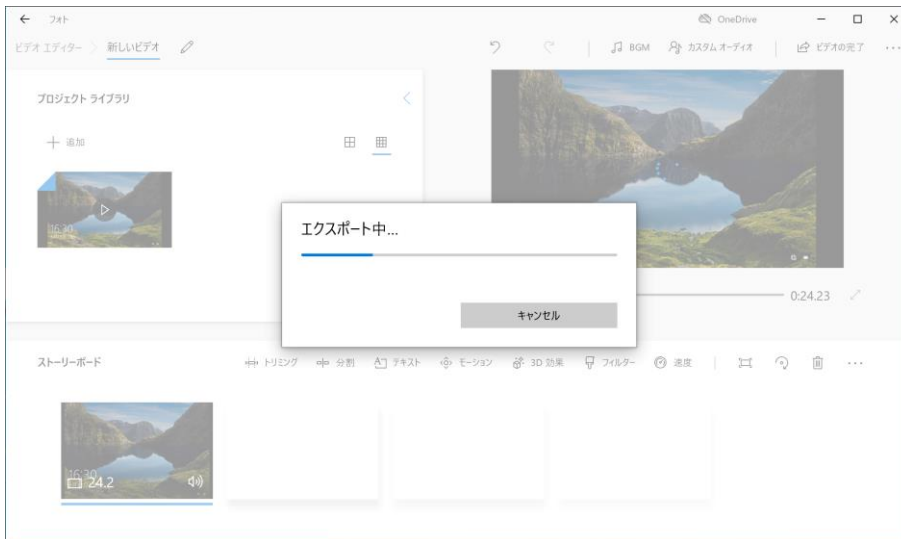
← フォト

OneDrive

ビデオ エディター 〉 新しいビデオ

BGM カスタム オーディオ ビデオの完了 ...

プロジェクト ライブラリ

＋ 追加

16:30

エクスポート中...

キャンセル

0:24.23

ストーリーボード

トリミング 分割 テキスト モーション 3D 効果 フィルター 速度 ...

16:30

24.2